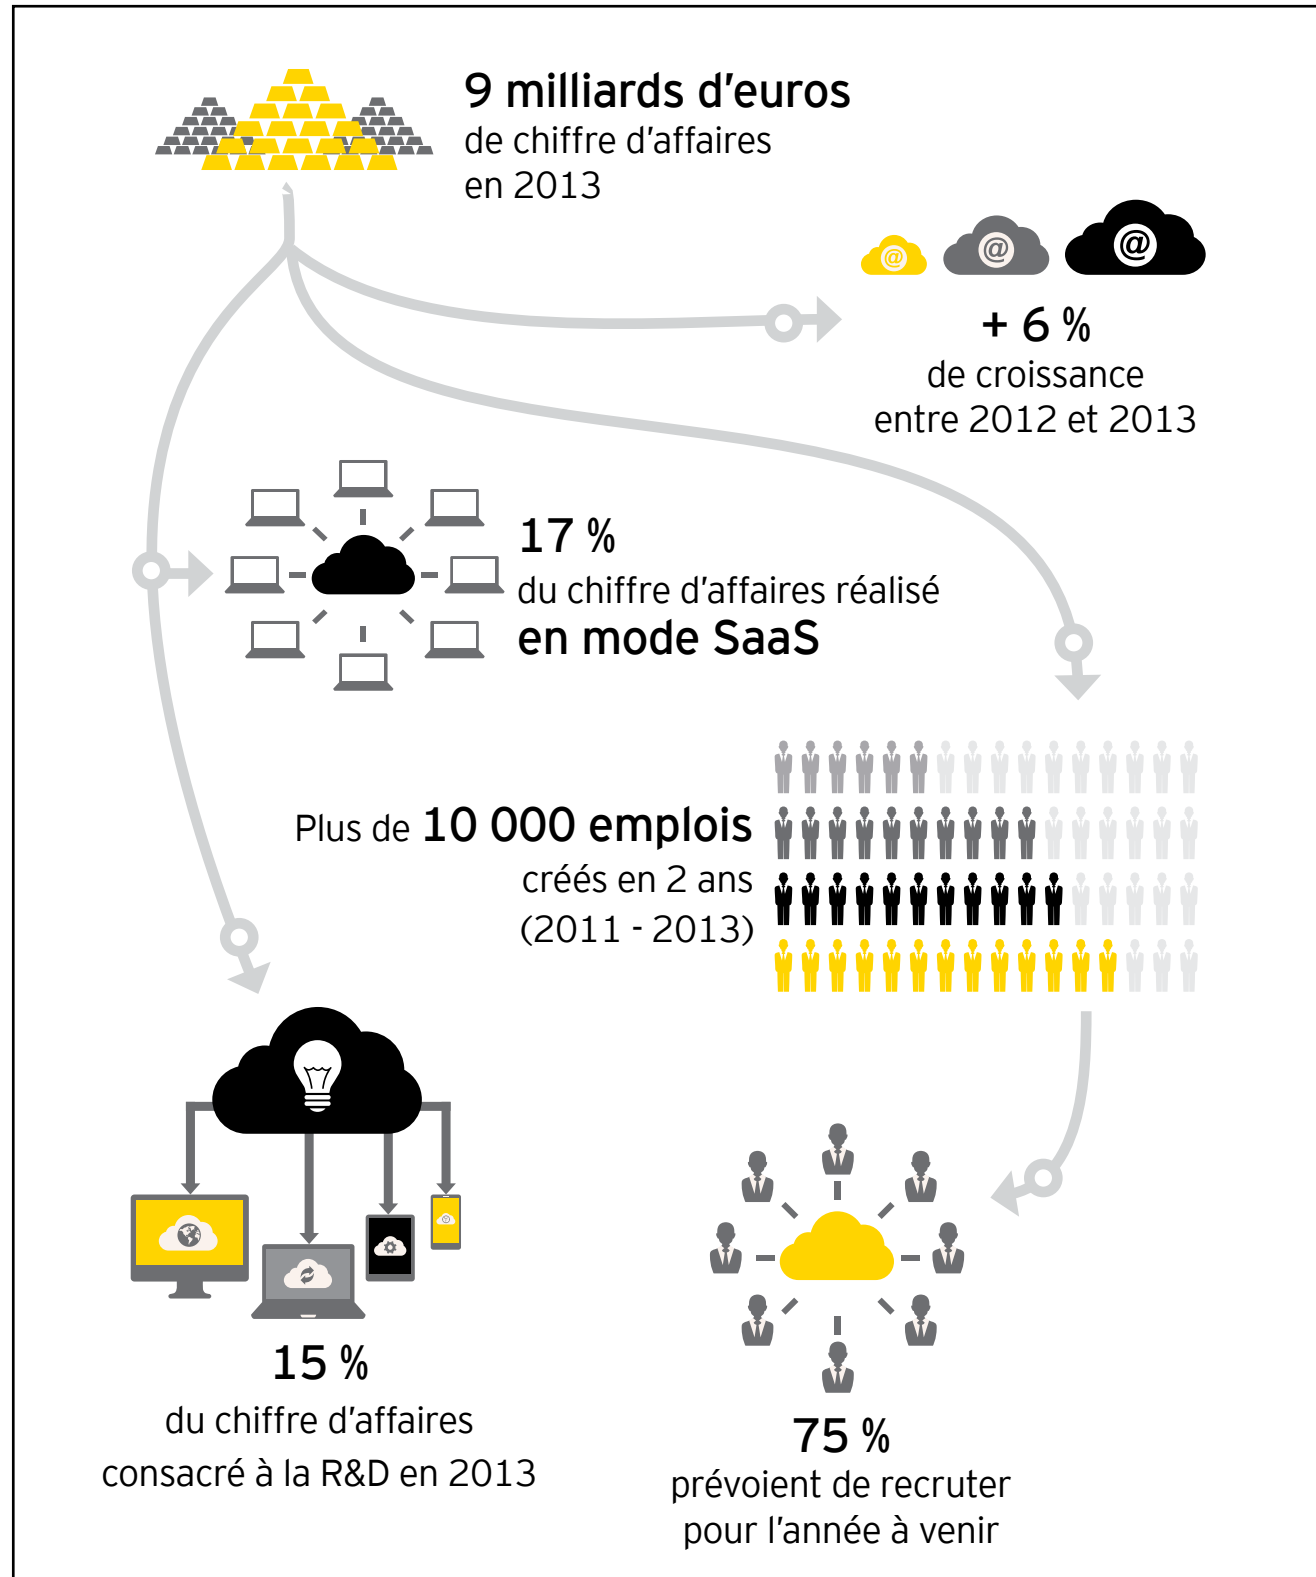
9 milliards d’euros de chiffre d’affaires en 2013

+ 6 % de croissance entre 2012 et 2013

17 % du chiffre d’affaires réalisé en mode SaaS

Plus de 10 000 emplois créés en 2 ans (2011 - 2013)

15 % du chiffre d’affaires consacré à la R&D en 2013

75 % prévoient de recruter pour l’année à venir